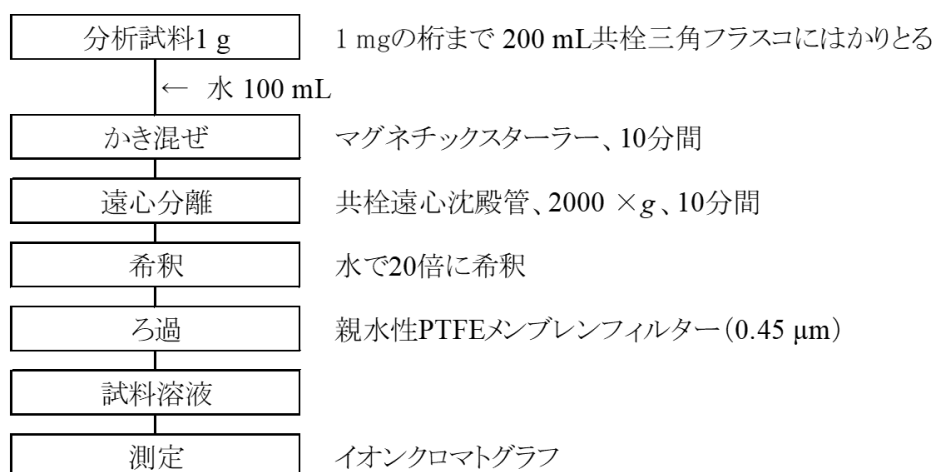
分析試料1 g　　1 mgの桁まで 200 mL共栓三角フラスコにはかりとる

← 水 100 mL

かき混ぜ　　マグネチックスターラー、10分間

遠心分離　　共栓遠心沈殿管、2000 ×$g$、10分間

希釈　　水で20倍に希釈

ろ過　　親水性PTFEメンブレンフィルター（0.45 μm）

試料溶液

測定　　イオンクロマトグラフ